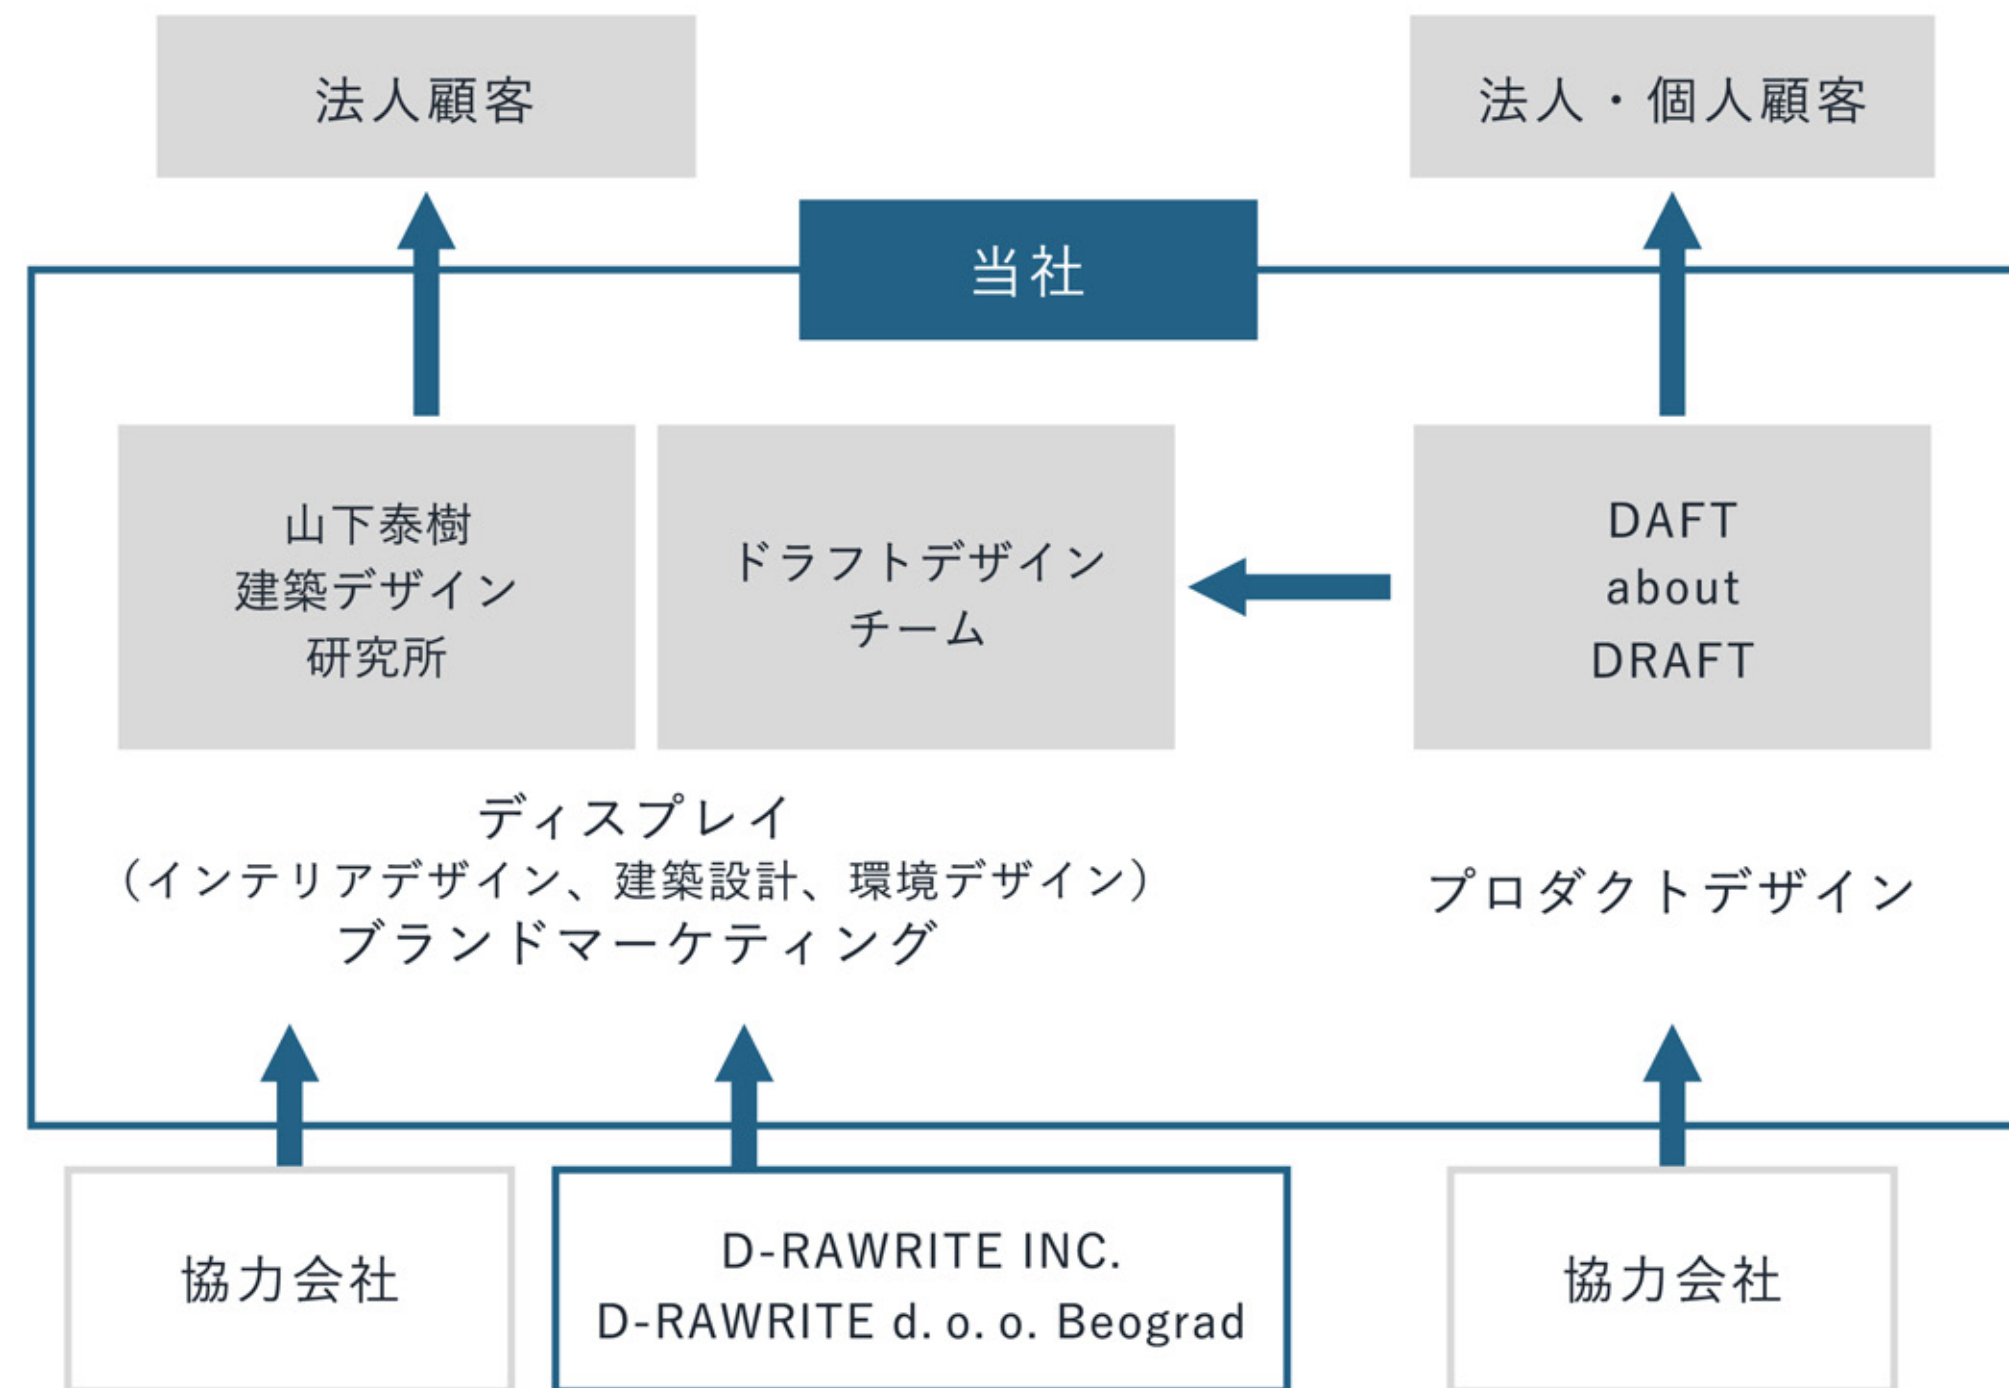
法人顧客

法人・個人顧客

当社

山下泰樹
建築デザイン
研究所

ドラフトデザイン
チーム

DAFT
about
DRAFT

ディスプレイ
（インテリアデザイン、建築設計、環境デザイン）
ブランドマーケティング

プロダクトデザイン

協力会社

D-RAWRITE INC.
D-RAWRITE d. o. o. Beograd

協力会社